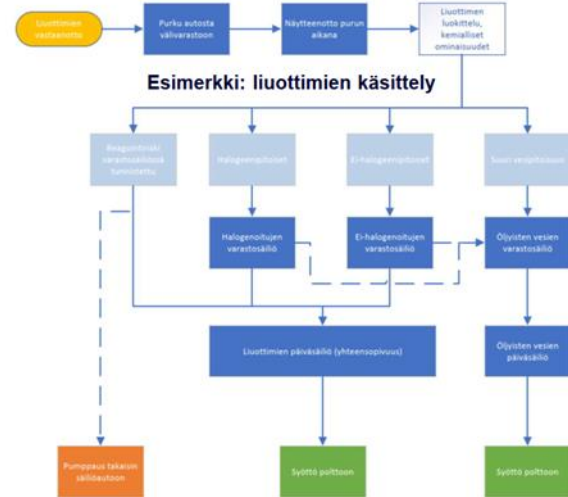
Liuottimien vastaanotto

Purku autosta välivarastoon

Näytteenotto purun aikana

Liuottimen luokittelu, kemialliset ominaisuudet

Esimerkki: liuottimien käsittely

Reagoiva/ei varastosäiliössä tunnistettu

Halogeenipitoiset

Ei-halogeenipitoiset

Suuri vesipitoisuus

Halogenoitujen varastosäiliö

Ei-halogenoitujen varastosäiliö

Öljyisten vesien varastosäiliö

Liuottimien päiväsäiliö (yhteensopivuus)

Öljyisten vesien päiväsäiliö

Pumppaus takaisin säiliöautoon

Syöttö polttoon

Syöttö polttoon